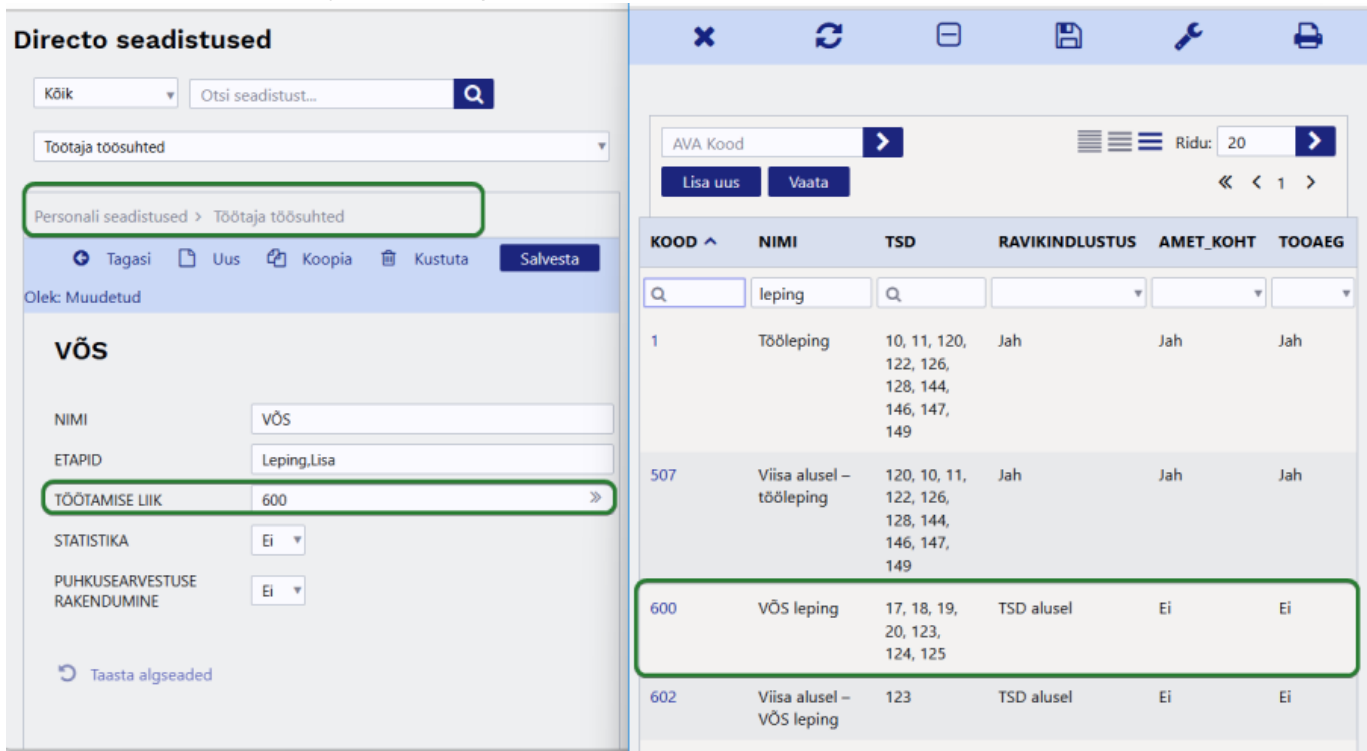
Directo seadistused

Kõik

Otsi seadistust...

Töötaja töösuhted

Personali seadistused > Töötaja töösuhted

Tagasi Uus Koopia Kustuta Salvesta

Olek: Muudetud

VÕS

NIMI VÕS

ETAPID Leping,Lisa

TÖÖTAMISE LIIK 600

STATISTIKA Ei

PUHKUSEARVESTUSE RAKENDUMINE Ei

Taasta algseaded

AVA Kood

Lisa uus Vaata

Ridu: 20

« < 1 >

| KOOD ^ | NIMI | TSD | RAVIKINDLUSTUS | AMET_KOHT | TOOAEG |
|---|---|---|---|---|---|
| | leping | | | | |
| 1 | Tööleping | 10, 11, 120, 122, 126, 128, 144, 146, 147, 149 | Jah | Jah | Jah |
| 507 | Viisa alusel – tööleping | 120, 10, 11, 122, 126, 128, 144, 146, 147, 149 | Jah | Jah | Jah |
| 600 | VÕS leping | 17, 18, 19, 20, 123, 124, 125 | TSD alusel | Ei | Ei |
| 602 | Viisa alusel – VÕS leping | 123 | TSD alusel | Ei | Ei |